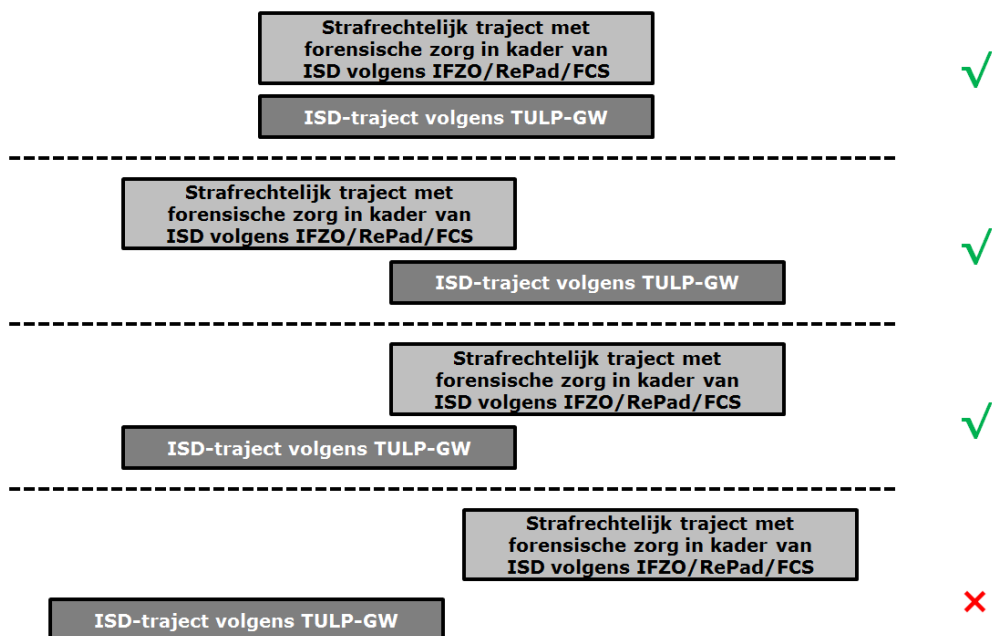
Strafrechtelijk traject met forensische zorg in kader van ISD volgens IFZO/RePad/FCS

ISD-traject volgens TULP-GW

√

Strafrechtelijk traject met forensische zorg in kader van ISD volgens IFZO/RePad/FCS

ISD-traject volgens TULP-GW

√

Strafrechtelijk traject met forensische zorg in kader van ISD volgens IFZO/RePad/FCS

ISD-traject volgens TULP-GW

√

Strafrechtelijk traject met forensische zorg in kader van ISD volgens IFZO/RePad/FCS

ISD-traject volgens TULP-GW

×